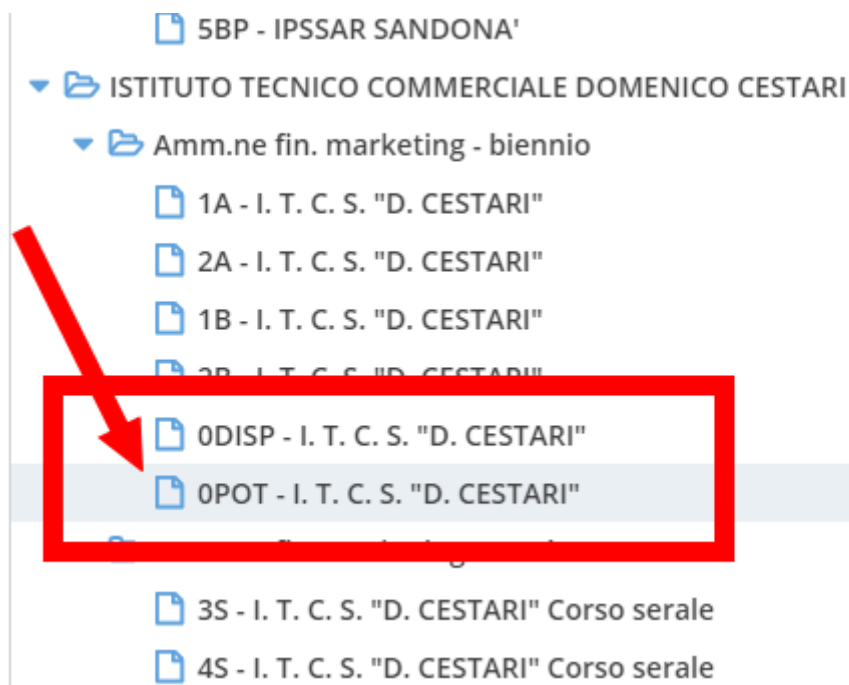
5BP - IPSSAR SANDONA'

ISTITUTO TECNICO COMMERCIALE DOMENICO CESTARI

Amm.ne fin. marketing - biennio

1A - I. T. C. S. "D. CESTARI"

2A - I. T. C. S. "D. CESTARI"

1B - I. T. C. S. "D. CESTARI"

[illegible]

0DISP - I. T. C. S. "D. CESTARI"

0POT - I. T. C. S. "D. CESTARI"

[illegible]

3S - I. T. C. S. "D. CESTARI" Corso serale

4S - I. T. C. S. "D. CESTARI" Corso serale